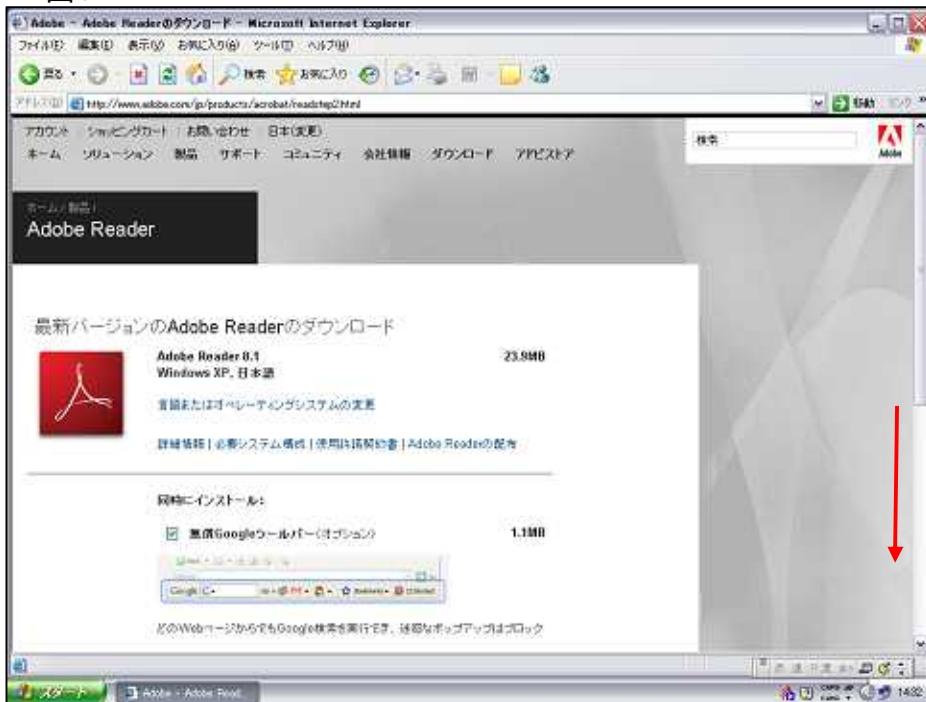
Adobe - Adobe ReaderのダウンロードMicrosoft Internet Explorer

ファイル(F) 編集(E) 表示(V) お気に入り(A) ツール(T) ヘルプ(H)

戻る 検索 お気に入り

アドレス(D) http://www.adobe.com/jp/products/acrobat/readstep2.html

移動 リンク

アカウント | ショッピングカート | お問い合わせ | 日本(変更)

ホーム ソリューション 製品 サポート コミュニティ 会社情報 ダウンロード アドビストア

検索

Adobe

ホーム / 製品 /

Adobe Reader

最新バージョンのAdobe Readerのダウンロード

Adobe Reader 8.1
Windows XP, 日本語

23.9MB

言語またはオペレーティングシステムの変更

詳細情報 | 必要システム構成 | 使用許諾契約書 | Adobe Readerの配布

同時にインストール:

無償Googleツールバー(オプション)

1.1MB

Google

どのWebページからでもGoogle検索を実行でき、迷惑なポップアップはブロック

スタート

Adobe - Adobe Read...

14:32